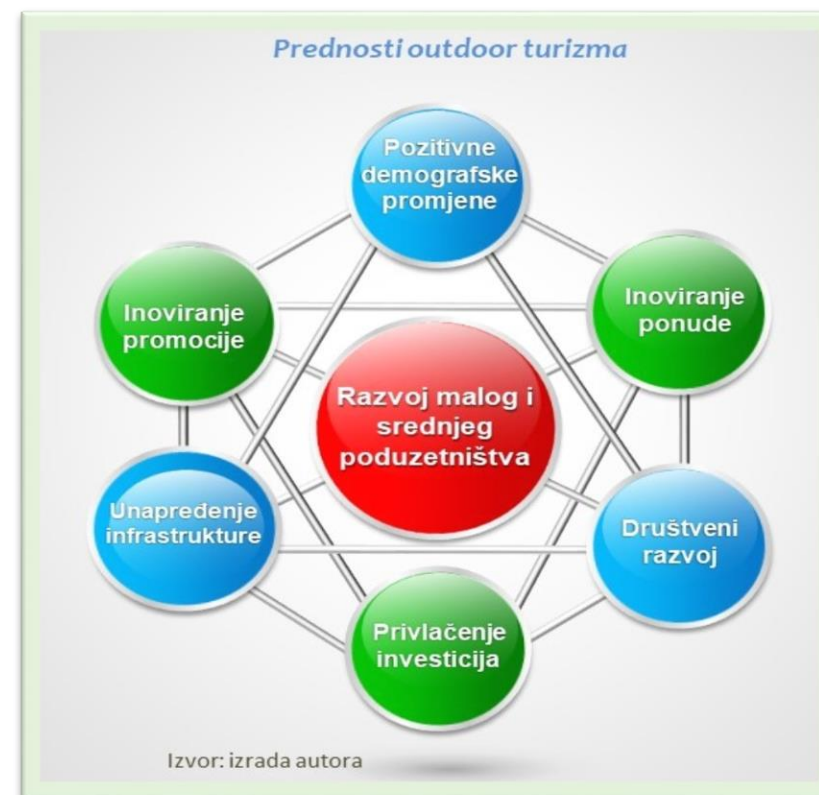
Prednosti outdoor turizma

Pozitivne demografske promjene

Inoviranje promocije

Inoviranje ponude

Razvoj malog i srednjeg poduzetništva

Unapređenje infrastrukture

Društveni razvoj

Privlačenje investicija

Izvor: izrada autora